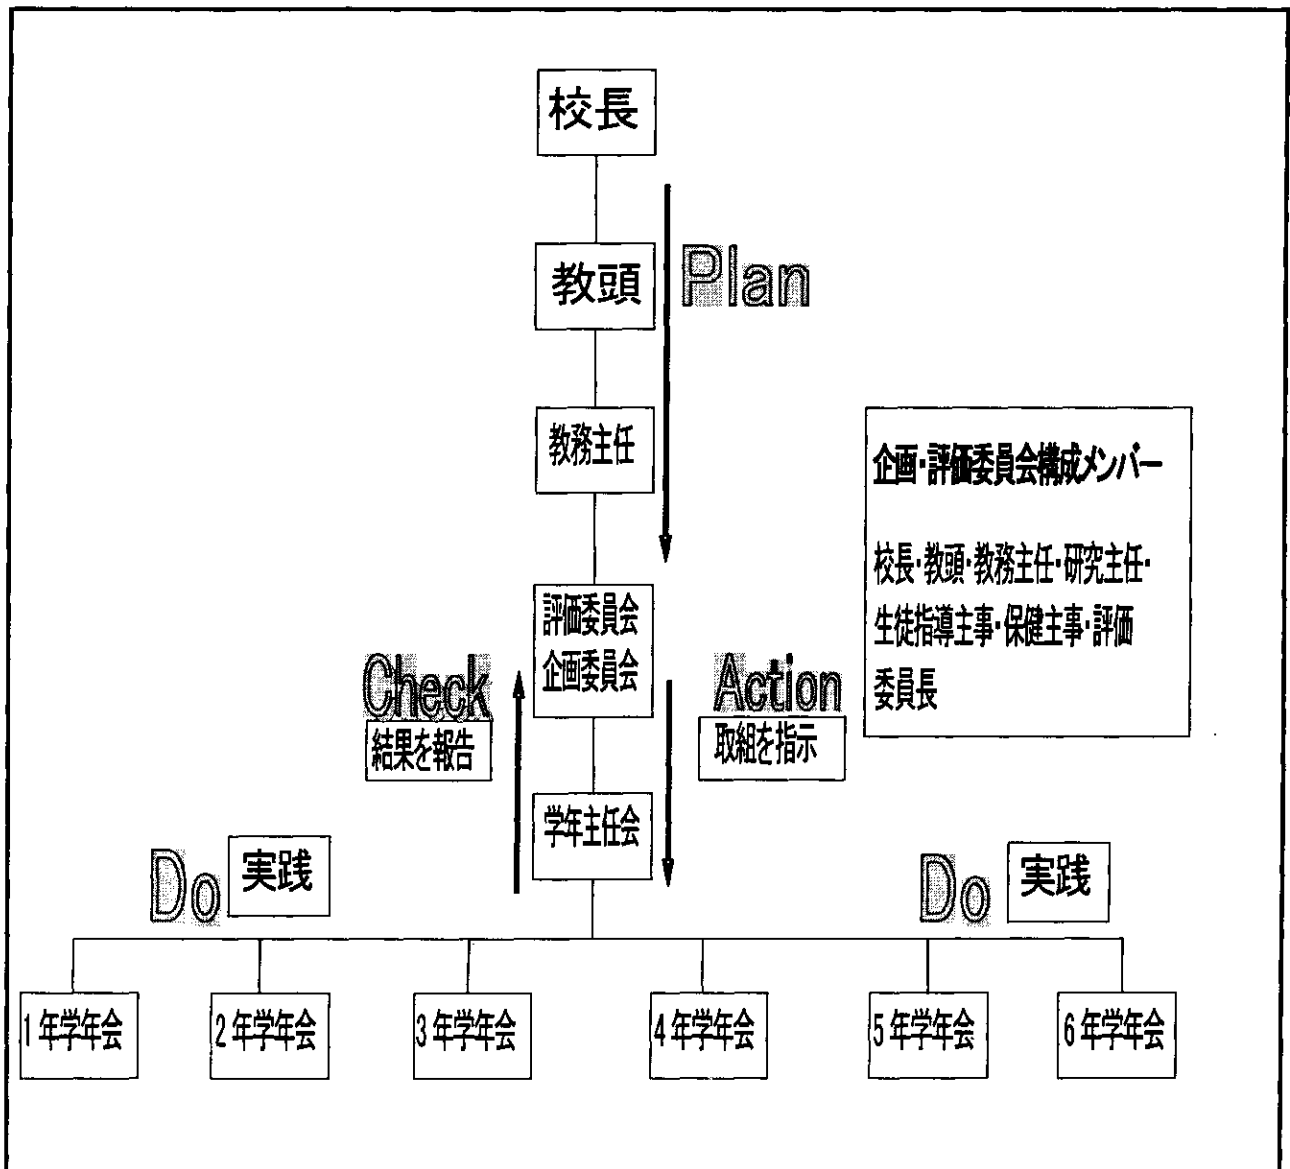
校長

教頭

Plan

教務主任

企画・評価委員会構成メンバー

校長・教頭・教務主任・研究主任・生徒指導主事・保健主事・評価委員長

評価委員会
企画委員会

Check

結果を報告

Action

取組を指示

学年主任会

Do 実践

Do 実践

1年学年会

2年学年会

3年学年会

4年学年会

5年学年会

6年学年会